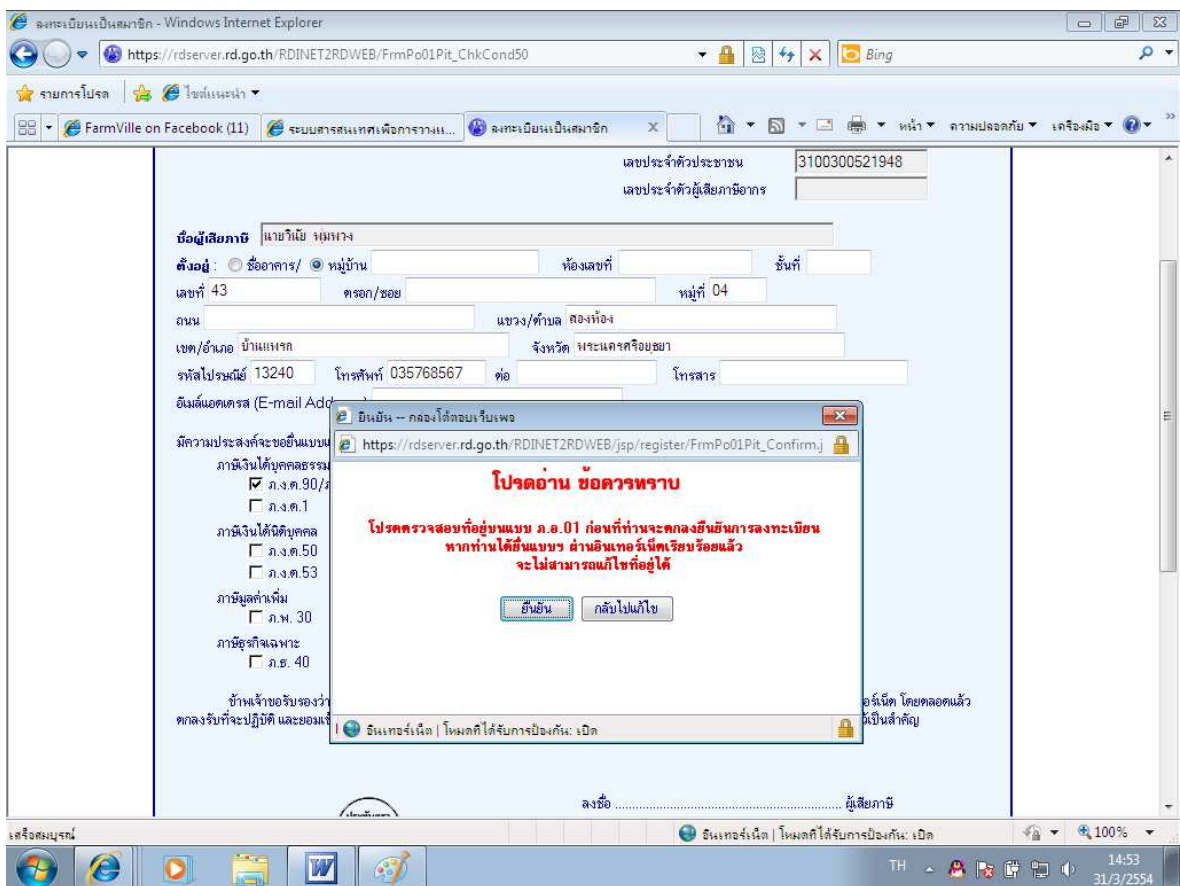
ลงทะเบียนเป็นสมาชิก - Windows Internet Explorer

https://rdserver.rd.go.th/RDINET2RDWEB/FrmPo01Pit_ChkCond50

Bing

รายการโปรด ไซต์แนะนำ

FarmVille on Facebook (11) ระบบสารสนเทศเพื่อการวางแ... ลงทะเบียนเป็นสมาชิก

หน้า ความปลอดภัย เครื่องมือ

เลขประจำตัวประชาชน 3100300521948

เลขประจำตัวผู้เสียภาษีอากร

ชื่อผู้เสียภาษี นายวินัย หนูหวง

ตั้งอยู่ : ชื่ออาคาร/ หมู่บ้าน ห้องเลขที่ ชั้นที่

เลขที่ 43 ตรอก/ซอย หมู่ที่ 04

ถนน แขวง/ตำบล สองห้อง

เขต/อำเภอ บ้านแพรก จังหวัด พระนครศรีอยุธยา

รหัสไปรษณีย์ 13240 โทรศัพท์ 035768567 ต่อ โทรสาร

อีเมล์แอดเดรส (E-mail Add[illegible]

มีความประสงค์จะขอยื่นแบบ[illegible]

ภาษีเงินได้บุคคลธรรม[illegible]

ภ.ง.ด.90/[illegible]

ภ.ง.ด.1

ภาษีเงินได้นิติบุคคล

ภ.ง.ด.50

ภ.ง.ด.53

ภาษีมูลค่าเพิ่ม

ภ.พ. 30

ภาษีธุรกิจเฉพาะ

ภ.ธ. 40

ข้าพเจ้าขอรับรองว่า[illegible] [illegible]อร์เน็ต โดยตลอดแล้ว ตกลงรับที่จะปฏิบัติ และยอมเ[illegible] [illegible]ว้เป็นสำคัญ

ลงชื่อ ................................................ ผู้เสียภาษี

ยืนยัน -- กล่องโต้ตอบเว็บเพจ

https://rdserver.rd.go.th/RDINET2RDWEB/jsp/register/FrmPo01Pit_Confirm.j

โปรดอ่าน ข้อควรทราบ

โปรดตรวจสอบที่อยู่บนแบบ ภ.อ.01 ก่อนที่ท่านจะตกลงยืนยันการลงทะเบียน หากท่านได้ยื่นแบบฯ ผ่านอินเทอร์เน็ตเรียบร้อยแล้ว จะไม่สามารถแก้ไขที่อยู่ได้

ยืนยัน กลับไปแก้ไข

อินเทอร์เน็ต | โหมดที่ได้รับการป้องกัน: เปิด

เสร็จสมบูรณ์

อินเทอร์เน็ต | โหมดที่ได้รับการป้องกัน: เปิด

100%

TH

14:53
31/3/2554